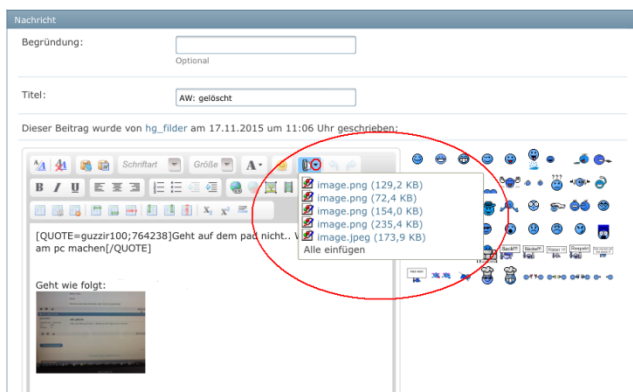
Nachricht

Begründung:

Optional

Titel:

AW: gelöscht

Dieser Beitrag wurde von hg_filder am 17.11.2015 um 11:06 Uhr geschrieben:

Schriftart

Größe

image.png (129,2 KB)
image.png (72,4 KB)
image.png (154,0 KB)
image.png (235,4 KB)
image.jpeg (173,9 KB)
Alle einfügen

[QUOTE=guzzir100;764238]Geht auf dem pad nicht.. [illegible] am pc machen[/QUOTE]

Geht wie folgt: